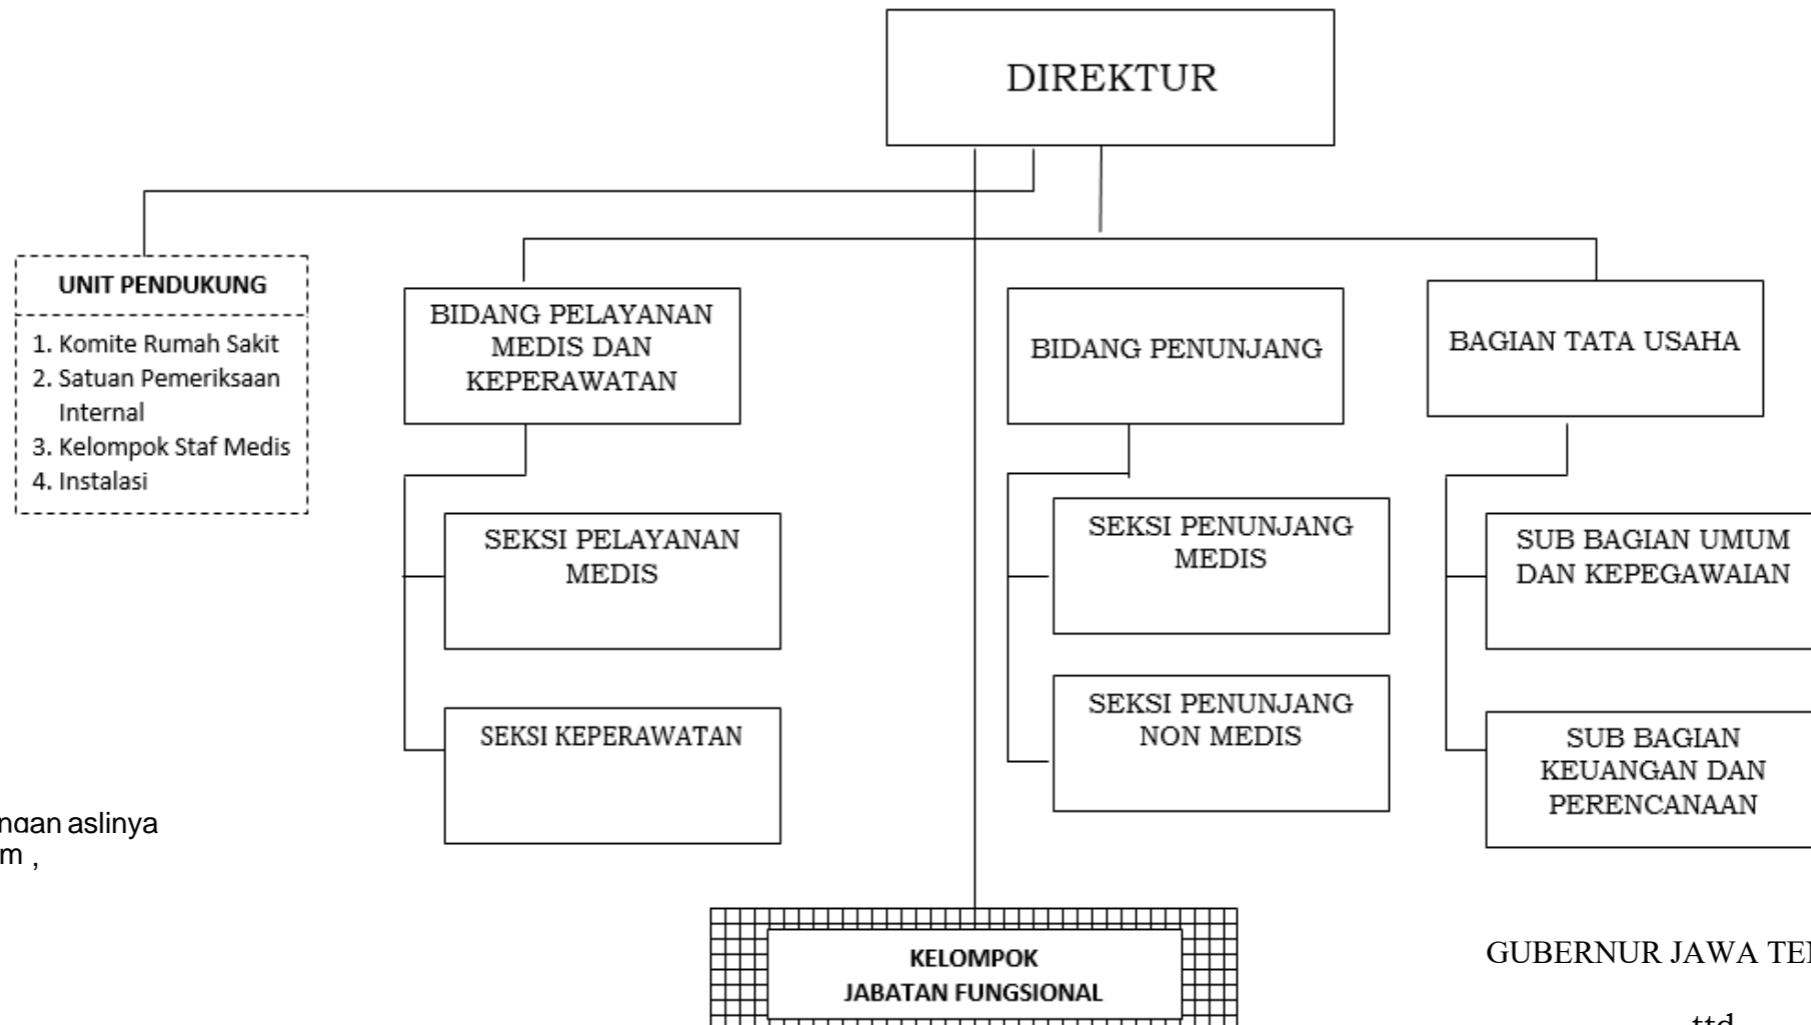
DIREKTUR

UNIT PENDUKUNG

1. Komite Rumah Sakit
2. Satuan Pemeriksaan Internal
3. Kelompok Staf Medis
4. Instalasi

BIDANG PELAYANAN MEDIS DAN KEPERAWATAN

SEKSI PELAYANAN MEDIS

SEKSI KEPERAWATAN

BIDANG PENUNJANG

SEKSI PENUNJANG MEDIS

SEKSI PENUNJANG NON MEDIS

BAGIAN TATA USAHA

SUB BAGIAN UMUM DAN KEPEGAWAIAN

SUB BAGIAN KEUANGAN DAN PERENCANAAN

ngan aslinya
m ,

KELOMPOK JABATAN FUNGSIONAL

GUBERNUR JAWA TE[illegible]

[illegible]